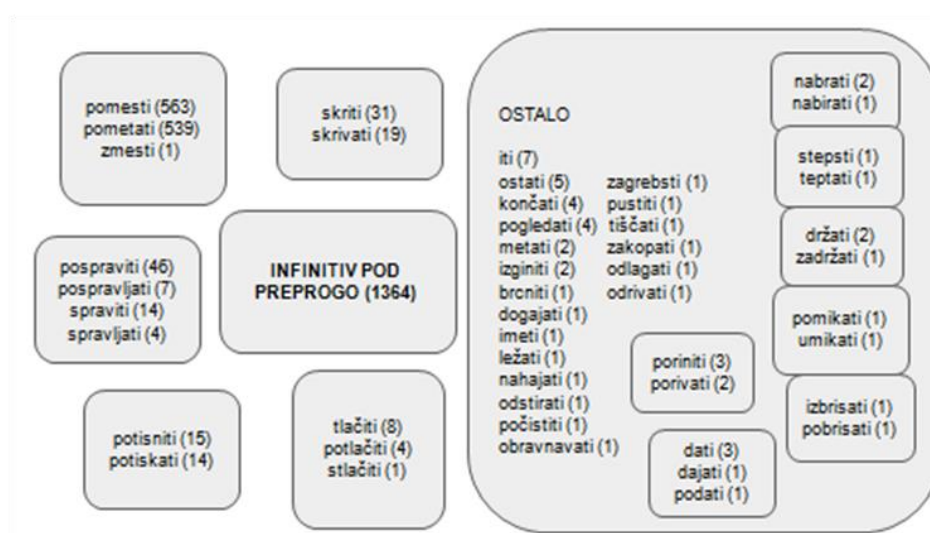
pomesti (563)
pometati (539)
zmesti (1)

skriti (31)
skrivati (19)

pospraviti (46)
pospravljati (7)
spraviti (14)
spravljati (4)

INFINITIV POD PREPROGO (1364)

potisniti (15)
potiskati (14)

tlačiti (8)
potlačiti (4)
stlačiti (1)

OSTALO

iti (7)
ostati (5)
končati (4)
pogledati (4)
metati (2)
izginiti (2)
brcniti (1)
dogajati (1)
imeti (1)
ležati (1)
nahajati (1)
odstirati (1)
počistiti (1)
obravnavati (1)

zagrebsti (1)
pustiti (1)
tiščati (1)
zakopati (1)
odlagati (1)
odrivati (1)

poriniti (3)
porivati (2)

dati (3)
dajati (1)
podati (1)

nabrati (2)
nabirati (1)

stepsti (1)
teptati (1)

držati (2)
zadržati (1)

pomikati (1)
umikati (1)

izbrisati (1)
pobrisati (1)